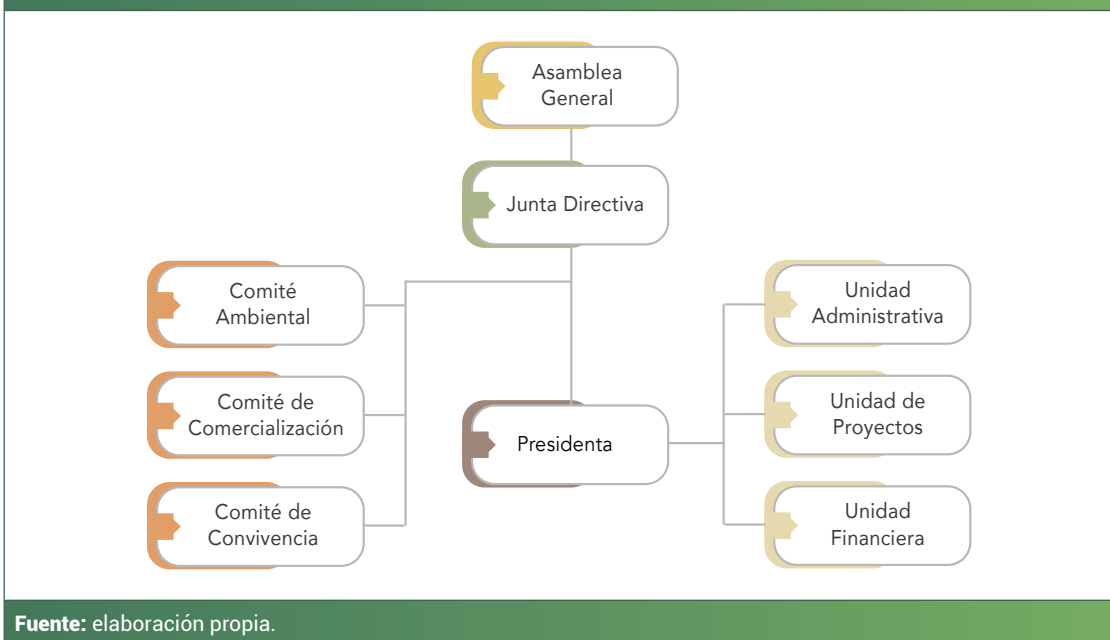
Asamblea General

Junta Directiva

Comité Ambiental

Comité de Comercialización

Comité de Convivencia

Presidenta

Unidad Administrativa

Unidad de Proyectos

Unidad Financiera

**Fuente:** elaboración propia.